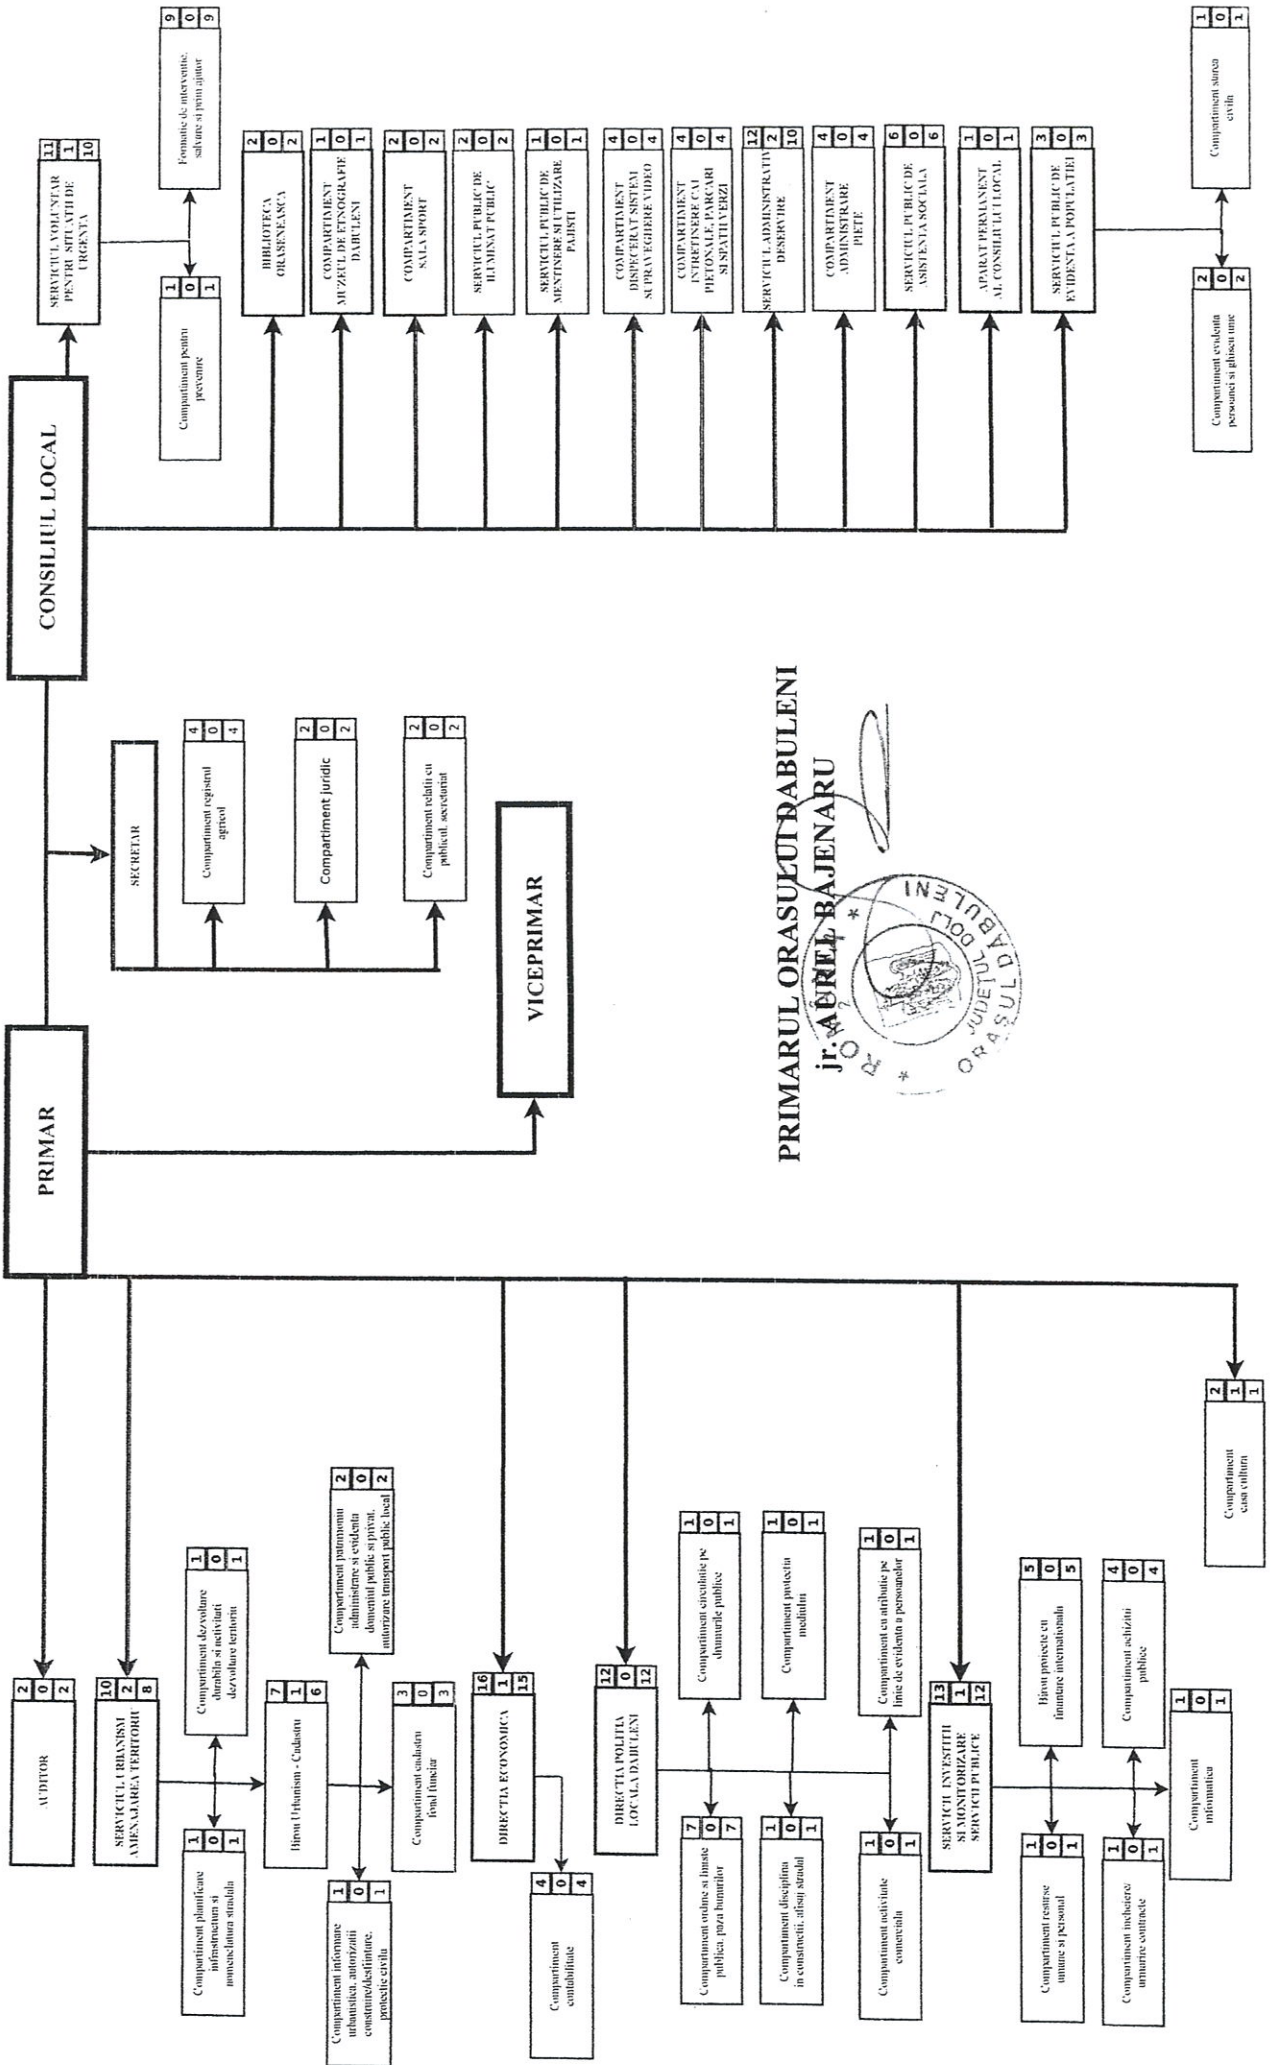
CONSILIUL LOCAL

SERVICIUL VOLUNTAR PENTRU SITUATII DE URGENTA
11 1 10

Compartiment pentru prevenire
1 0 1

Formatie de interventie, salvare si prim ajutor
9 0 9

BIBLIOTECA ORASENEASCA
2 0 2

COMPARTIMENT MUZEUL DE ETNOGRAFIE DABULENI
1 0 1

COMPARTIMENT SALA SPORT
2 0 2

SERVICIUL PUBLIC DE ILUMINAT PUBLIC
2 0 2

SERVICIUL PUBLIC DE MENTINERE SI UTILIZARE PAJISTI
1 0 1

COMPARTIMENT DISPECERAT SISTEM SUPRAVEGHERE VIDEO
4 0 4

COMPARTIMENT INTRETINERE CAI PIETONALE, PARCARI SI SPATII VERZI
4 0 4

SERVICIUL ADMINISTRATIV DESERVIRE
12 2 10

COMPARTIMENT ADMINISTRARE PIETE
4 0 4

SERVICIUL PUBLIC DE ASISTENTA SOCIALA
6 0 6

APARAT PERMANENT AL CONSILIULUI LOCAL
1 0 1

SERVICIUL PUBLIC DE EVIDENTA A POPULATIEI
3 0 3

Compartiment starea civila
1 0 1

Compartiment evidenta persoanei si ghiseu unic
2 0 2

PRIMAR

SECRETAR

Compartiment registrul agricol
4 0 4

Compartiment juridic
2 0 2

Compartiment relatii cu publicul, secretariat
2 0 2

VICEPRIMAR

PRIMARUL ORASULUI DABULENI
jr. AUREL BAJENARU

ROMANIA * JUDETUL DOLJ * ORASUL DABULENI

AUDITOR
2 0 2

SERVICIUL URBANISM AMENAJAREA TERITORII
10 2 8

Compartiment planificare infrastructura si nomenclatura stradala
1 0 1

Compartiment dezvoltare durabila si activitati dezvoltare teritoriu
1 0 1

Birou Urbanism - Cadastru
7 1 6

Compartiment informare urbanistica, autorizatii construire/desfiintare, protectie civila
1 0 1

Compartiment patrimoniu administrare si evidenta domeniul public si privat, autorizare transport public local
2 0 2

Compartiment cadastru fond funciar
3 0 3

DIRECTIA ECONOMICA
16 1 15

Compartiment contabilitate
4 0 4

DIRECTIA POLITIA LOCALA DABULENI
12 0 12

Compartiment ordine si liniste publica, paza bunurilor
7 0 7

Compartiment circulatie pe drumurile publice
1 0 1

Compartiment disciplina in constructii, afisaj stradal
1 0 1

Compartiment protectia mediului
1 0 1

Compartiment activitate comerciala
1 0 1

Compartiment cu atributie pe linie de evidenta a persoanelor
1 0 1

SERVICIUL INVESTITII SI MONITORIZARE SERVICII PUBLICE
13 1 12

Compartiment resurse umane si personal
1 0 1

Birou proiecte cu finantare internationala
5 0 5

Compartiment incheiere/ urmarire contracte
1 0 1

Compartiment achizitii publice
4 0 4

Compartiment informatica
1 0 1

Compartiment casa cultura
2 1 1